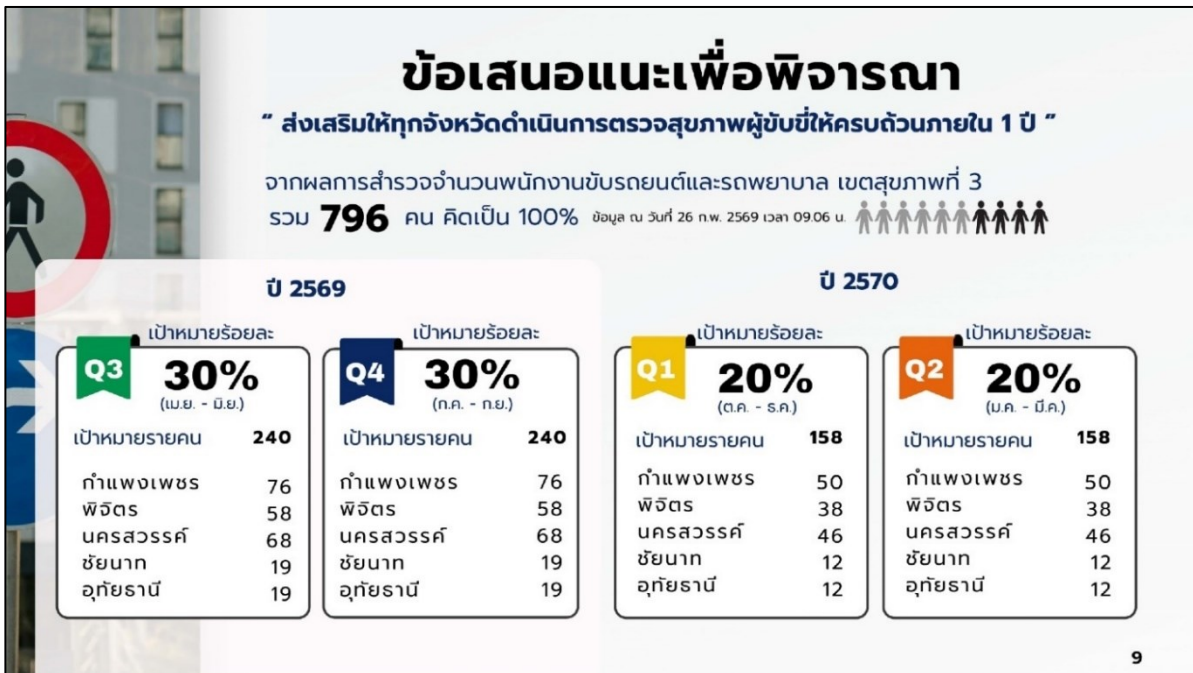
ข้อเสนอแนะเพื่อพิจารณา

" ส่งเสริมให้ทุกจังหวัดดำเนินการตรวจสุขภาพผู้ขับขี่ให้ครบถ้วนภายใน 1 ปี "

จากผลการสำรวจจำนวนพนักงานขับรถยนต์และรถพยาบาล เขตสุขภาพที่ 3
รวม 796 คน คิดเป็น 100% ข้อมูล ณ วันที่ 26 ก.พ. 2569 เวลา 09.06 น.

ปี 2569

เป้าหมายร้อยละ
Q3 30%
(เม.ย. - มิ.ย.)

| เป้าหมายรายคน | 240 |
|---|---|
| กำแพงเพชร | 76 |
| พิจิตร | 58 |
| นครสวรรค์ | 68 |
| ชัยนาท | 19 |
| อุทัยธานี | 19 |

เป้าหมายร้อยละ
Q4 30%
(ก.ค. - ก.ย.)

| เป้าหมายรายคน | 240 |
|---|---|
| กำแพงเพชร | 76 |
| พิจิตร | 58 |
| นครสวรรค์ | 68 |
| ชัยนาท | 19 |
| อุทัยธานี | 19 |

ปี 2570

เป้าหมายร้อยละ
Q1 20%
(ต.ค. - ธ.ค.)

| เป้าหมายรายคน | 158 |
|---|---|
| กำแพงเพชร | 50 |
| พิจิตร | 38 |
| นครสวรรค์ | 46 |
| ชัยนาท | 12 |
| อุทัยธานี | 12 |

เป้าหมายร้อยละ
Q2 20%
(ม.ค. - มี.ค.)

| เป้าหมายรายคน | 158 |
|---|---|
| กำแพงเพชร | 50 |
| พิจิตร | 38 |
| นครสวรรค์ | 46 |
| ชัยนาท | 12 |
| อุทัยธานี | 12 |

9